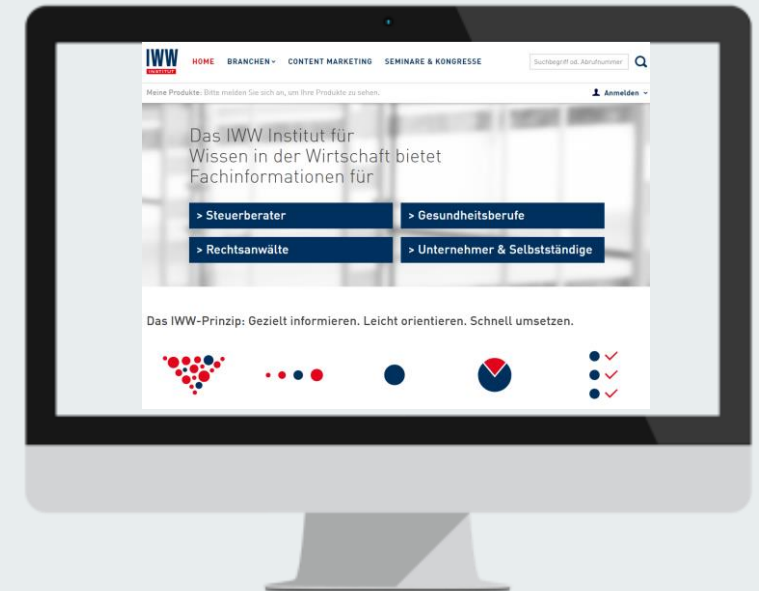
IWW
INSTITUT

HOME BRANCHEN CONTENT MARKETING SEMINARE & KONGRESSE

Suchbegriff od. Abrufnummer

Meine Produkte: Bitte melden Sie sich an, um Ihre Produkte zu sehen.

Anmelden

Das IWW Institut für Wissen in der Wirtschaft bietet Fachinformationen für

> Steuerberater

> Gesundheitsberufe

> Rechtsanwälte

> Unternehmer & Selbstständige

Das IWW-Prinzip: Gezielt informieren. Leicht orientieren. Schnell umsetzen.